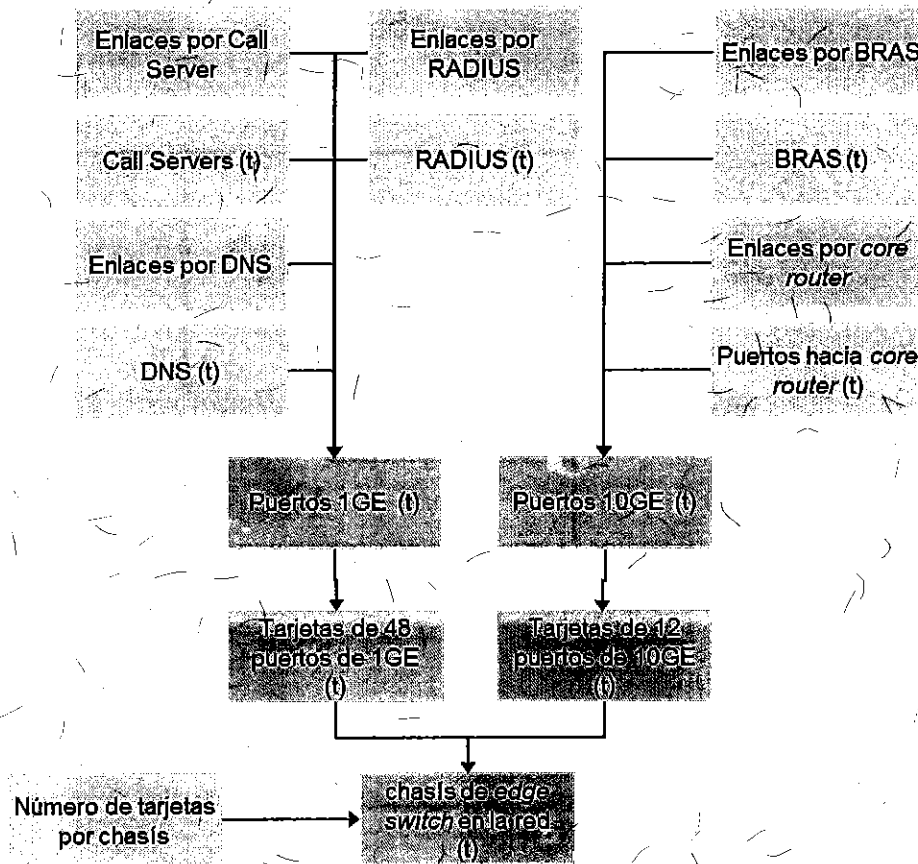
Enlaces por Call Server

Enlaces por RADIUS

Enlaces por BRAS

Call Servers (t)

RADIUS (t)

BRAS (t)

Enlaces por DNS

Enlaces por core router

DNS (t)

Puertos hacia core router (t)

Puertos 1GE (t)

Puertos 10GE (t)

Tarjetas de 48 puertos de 1GE (t)

Tarjetas de 12 puertos de 10GE (t)

Número de tarjetas por chasis

chasis de edge switch en la red (t)